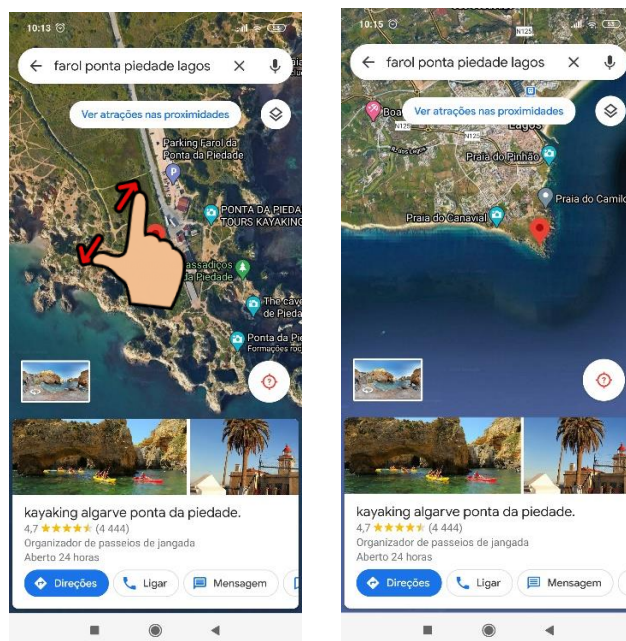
10:13

farol ponta piedade lagos

Ver atrações nas proximidades

Parking Farol da Ponta da Piedade

PONTA DA PIEDA TOURS KAYAKING

assadiços Piedade

The cave Pieda

Ponta da Pie Formações roc

kayaking algarve ponta da piedade.
4,7 ★★★★★ (4 444)
Organizador de passeios de jangada
Aberto 24 horas

Direções
Ligar
Mensagem

10:15

N125

farol ponta piedade lagos

Boa

Ver atrações nas proximidades

N125

Lagos

Praia do Pinhão

Praia do Camilo

Praia do Canavial

kayaking algarve ponta da piedade.
4,7 ★★★★★ (4 444)
Organizador de passeios de jangada
Aberto 24 horas

Direções
Ligar
Mensagem